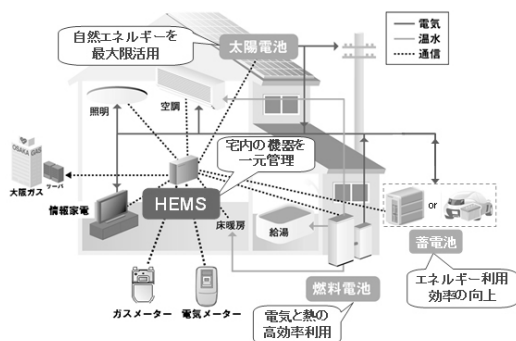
自然エネルギーを最大限活用

太陽電池

電気
温水
通信

照明

空調

OSAKA GAS

大阪ガス

ツーパ

宅内の機器を一元管理

情報家電

HEMS

床暖房

給湯

or

蓄電池

エネルギー利用効率の向上

燃料電池

ガスメーター

電気メーター

電気と熱の高効率利用